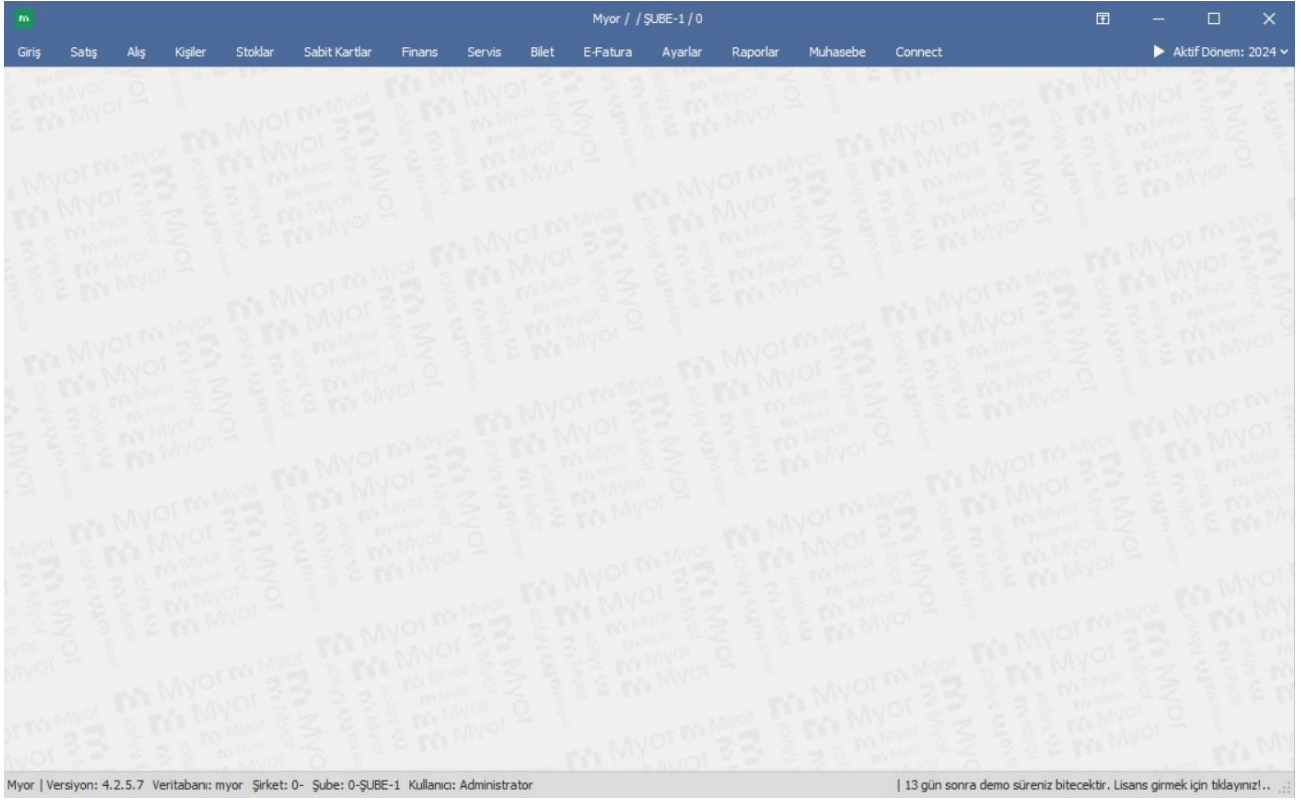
Myor / / ŞUBE-1 / 0

Giriş Satış Alış Kişiler Stoklar Sabit Kartlar Finans Servis Bilet E-Fatura Ayarlar Raporlar Muhasebe Connect

▶ Aktif Dönem: 2024

Myor | Versiyon: 4.2.5.7 Veritabanı: myor Şirket: 0- Şube: 0-ŞUBE-1 Kullanıcı: Administrator

| 13 gün sonra demo süreniz bitecektir. Lisans girmek için tıklayınız!..